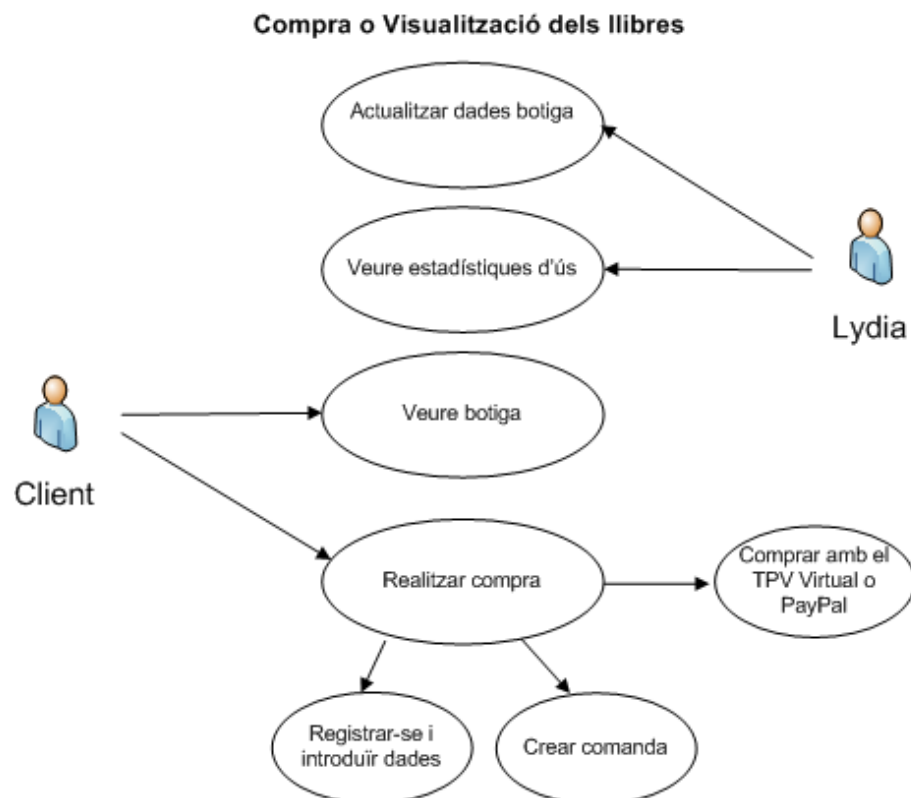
Compra o Visualització dels llibres

Actualitzar dades botiga

Veure estadístiques d'ús

Lydia

Client

Veure botiga

Realitzar compra

Comprar amb el TPV Virtual o PayPal

Registrar-se i introduïr dades

Crear comanda